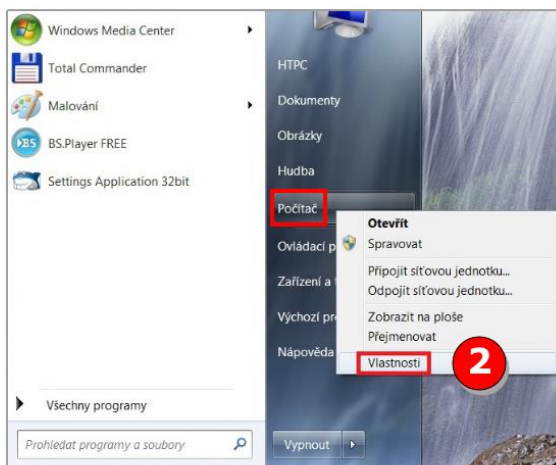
Windows Media Center
Total Commander
Malování
BS.Player FREE
Settings Application 32bit

Všechny programy

Prohledat programy a soubory

HTPC
Dokumenty
Obrázky
Hudba
Počítač
Ovládací p
Zařízení a
Výchozí pr
Nápověda

Vypnout

Otevřít
Spravovat
Připojit síťovou jednotku...
Odpojit síťovou jednotku...
Zobrazit na ploše
Přejmenovat
Vlastnosti

2